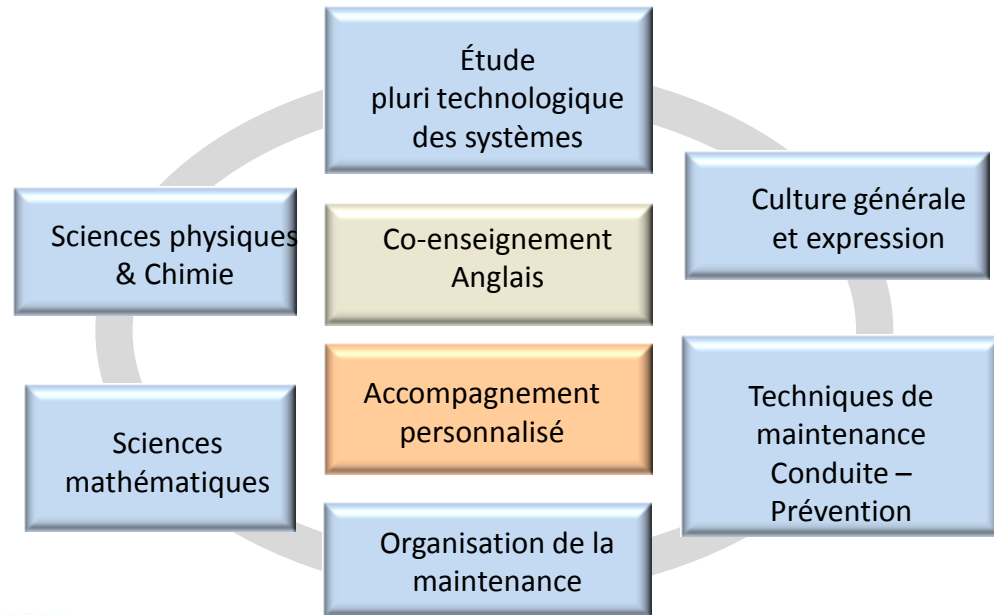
Étude pluri technologique des systèmes

Sciences physiques & Chimie

Co-enseignement Anglais

Culture générale et expression

Accompagnement personnalisé

Sciences mathématiques

Techniques de maintenance Conduite – Prévention

Organisation de la maintenance